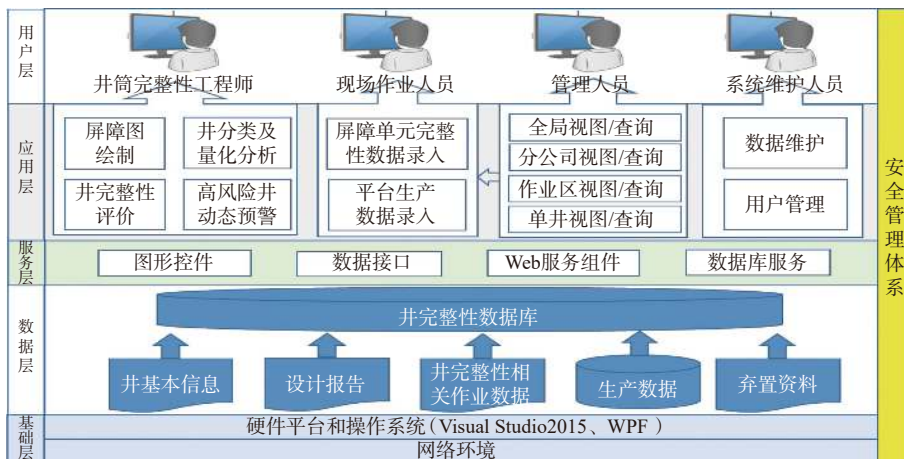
用户层

井筒完整性工程师

现场作业人员

管理人员

系统维护人员

应用层

屏障图绘制

井分类及量化分析

井完整性评价

高风险井动态预警

屏障单元完整性数据录入

平台生产数据录入

全局视图/查询

分公司视图/查询

作业区视图/查询

单井视图/查询

数据维护

用户管理

服务层

图形控件

数据接口

Web服务组件

数据库服务

数据层

井完整性数据库

井基本信息

设计报告

井完整性相关作业数据

生产数据

弃置资料

基础层

硬件平台和操作系统（Visual Studio2015、WPF）

网络环境

安全管理体系